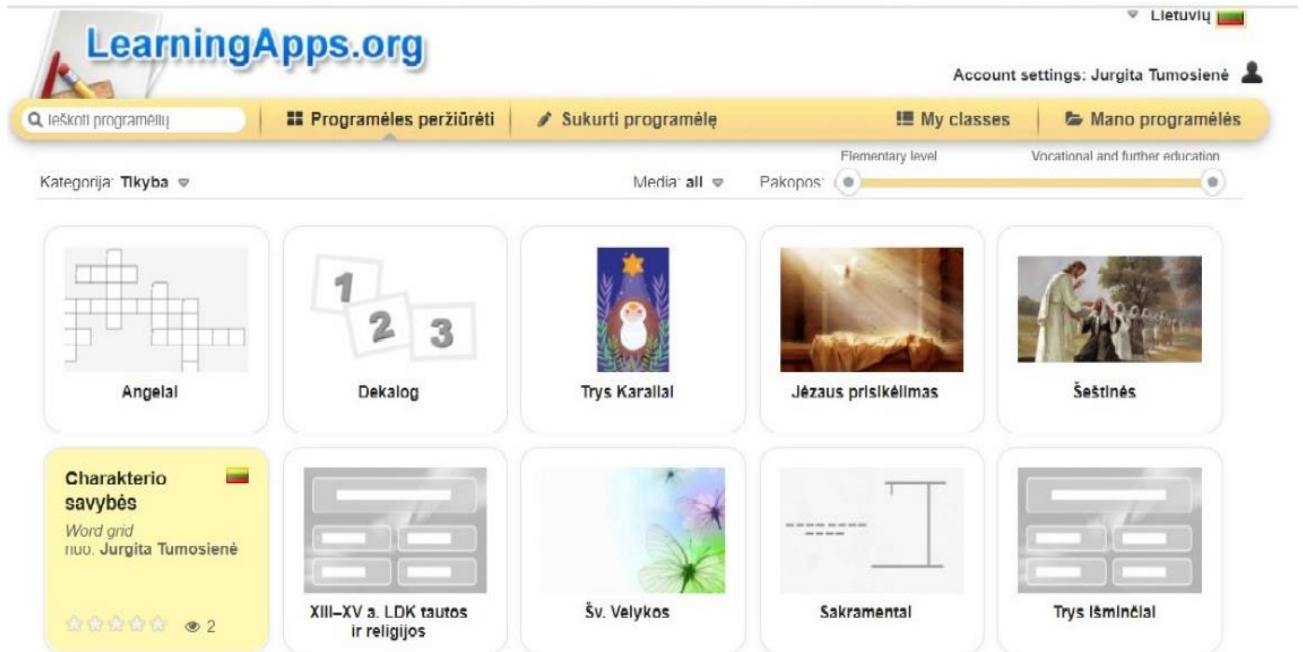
LearningApps.org

Lietuvių

Account settings: Jurgita Tumosienė

Ieškoti programėlių

Programėles peržiūrėti

Sukurti programėlę

My classes

Mano programėlės

Kategorija: Tikyba

Media: all

Pakopos:

Elementary level

Vocational and further education

Angelai

Dekalog

Trys Karaliai

Jėzaus prisikėlimas

Šeštinės

Charakterio savybės

Word grid

nuo. Jurgita Tumosienė

2

XIII–XV a. LDK tautos ir religijos

Šv. Velykos

Sakramentai

Trys Išminčiai